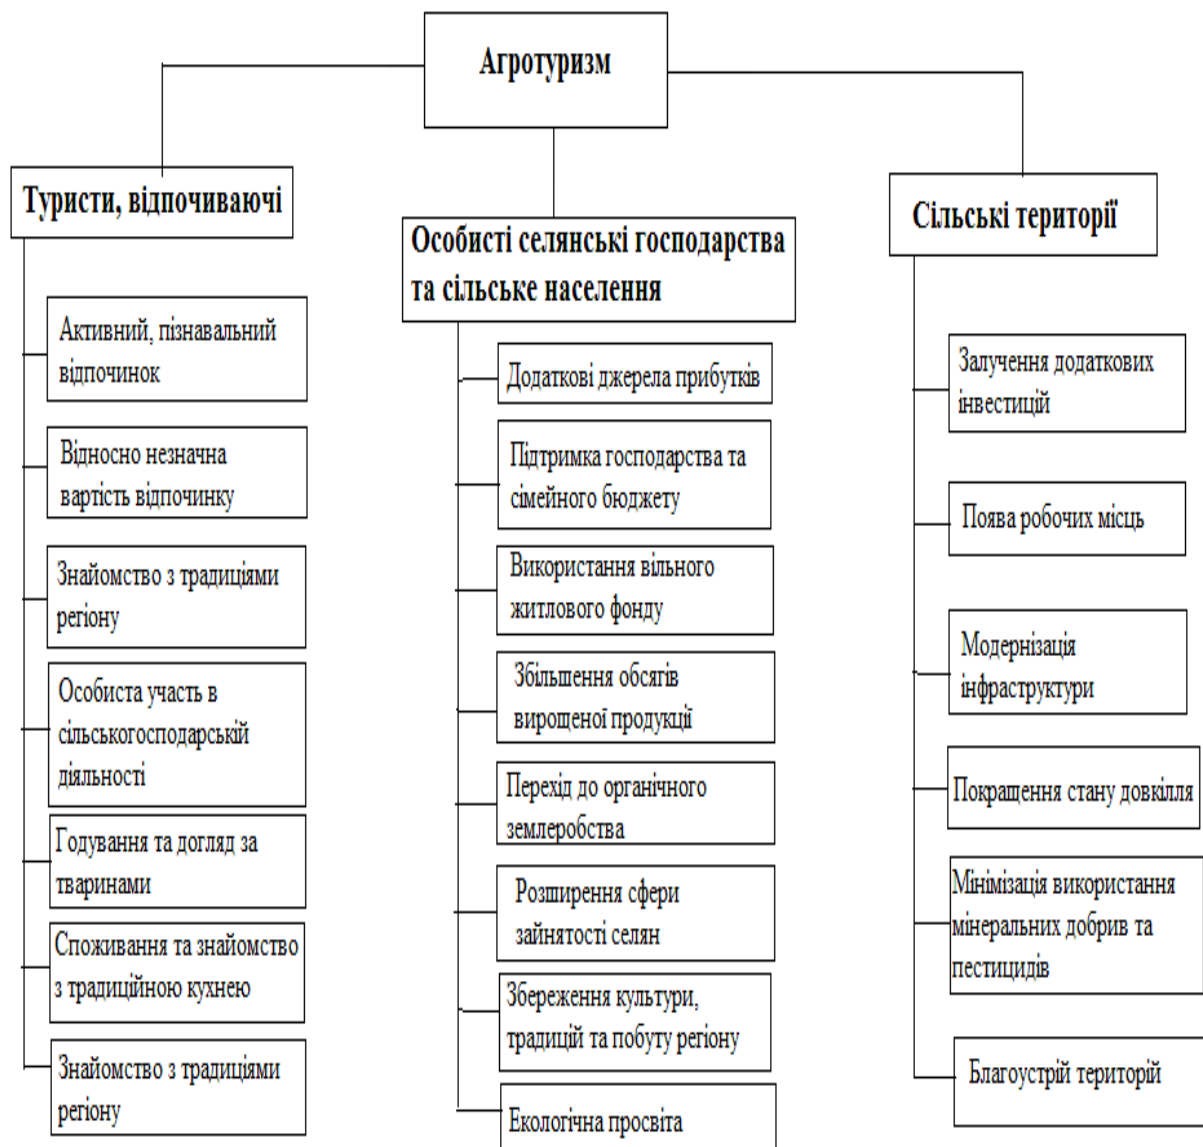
Агротуризм

Туристи, відпочиваючі

Активний, пізнавальний відпочинок

Відносно незначна вартість відпочинку

Знайомство з традиціями регіону

Особиста участь в сільськогосподарській діяльності

Годування та догляд за тваринами

Споживання та знайомство з традиційною кухнею

Знайомство з традиціями регіону

Особисті селянські господарства та сільське населення

Додаткові джерела прибутків

Підтримка господарства та сімейного бюджету

Використання вільного житлового фонду

Збільшення обсягів вирощеної продукції

Перехід до органічного землеробства

Розширення сфери зайнятості селян

Збереження культури, традицій та побуту регіону

Екологічна просвіта

Сільські території

Залучення додаткових інвестицій

Поява робочих місць

Модернізація інфраструктури

Покращення стану довкілля

Мінімізація використання мінеральних добрив та пестицидів

Благоустрій територій